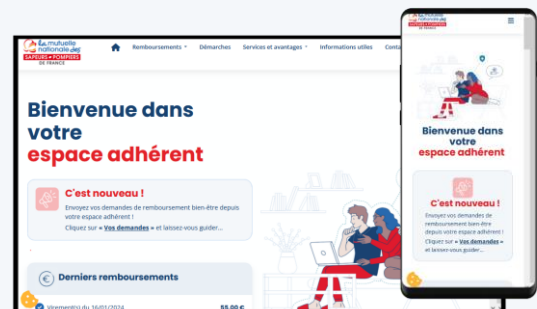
la mutuelle nationale des SAPEURS POMPIERS DE FRANCE

Remboursements Démarches Services et avantages Informations utiles Conta

Bienvenue dans votre espace adhérent

C'est nouveau !

Envoyez vos demandes de remboursement bien-être depuis votre espace adhérent !

Cliquez sur « Vos demandes » et laissez-vous guider...

Derniers remboursements

Virement(s) du 16/01/2024 55,00 €

la mutuelle nationale des SAPEURS POMPIERS DE FRANCE

Bienvenue dans votre espace adhérent

C'est nouveau !

Envoyez vos demandes de remboursement bien-être depuis votre espace adhérent !

Cliquez sur « Vos demandes » et laissez-vous guider...